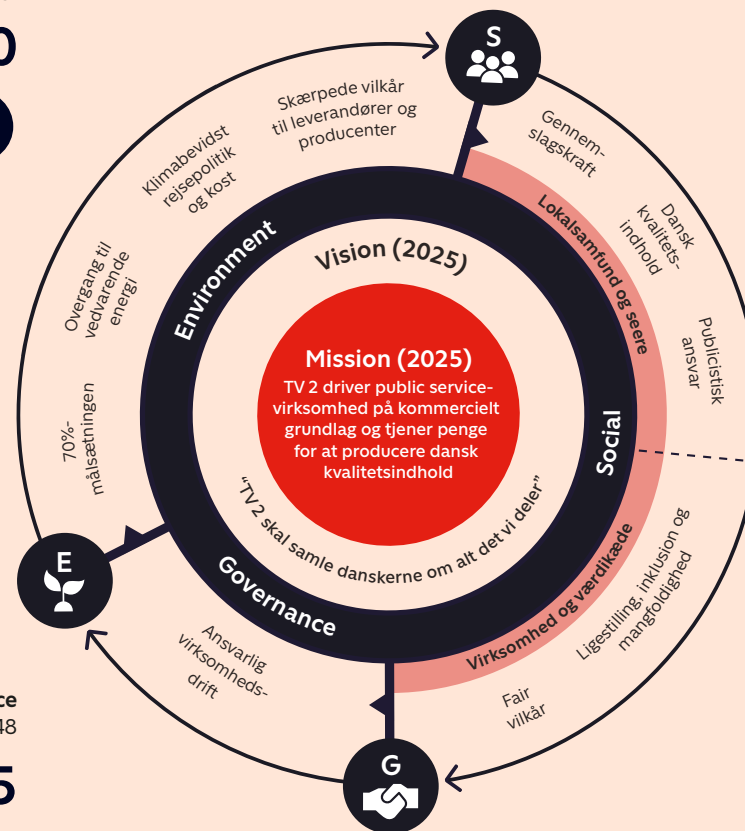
0

S

Skærpede vilkår til leverandører og producenter

Klimabevidst rejsepolitik og kost

Overgang til vedvarende energi

70%-målsætningen

Gennemslagskraft

Dansk kvalitetsindhold

Publicistisk ansvar

Lokalsamfund og seere

Environment

Vision (2025)

Mission (2025)

TV 2 driver public service-virksomhed på kommercielt grundlag og tjener penge for at producere dansk kvalitetsindhold

"TV 2 skal samle danskerne om alt det vi deler"

Social

Governance

Virksomhed og værdikæde

Ligestilling, inklusion og mangfoldighed

E

Ansvarlig virksomhedsdrift

Fair vilkår

ce
48

5

G